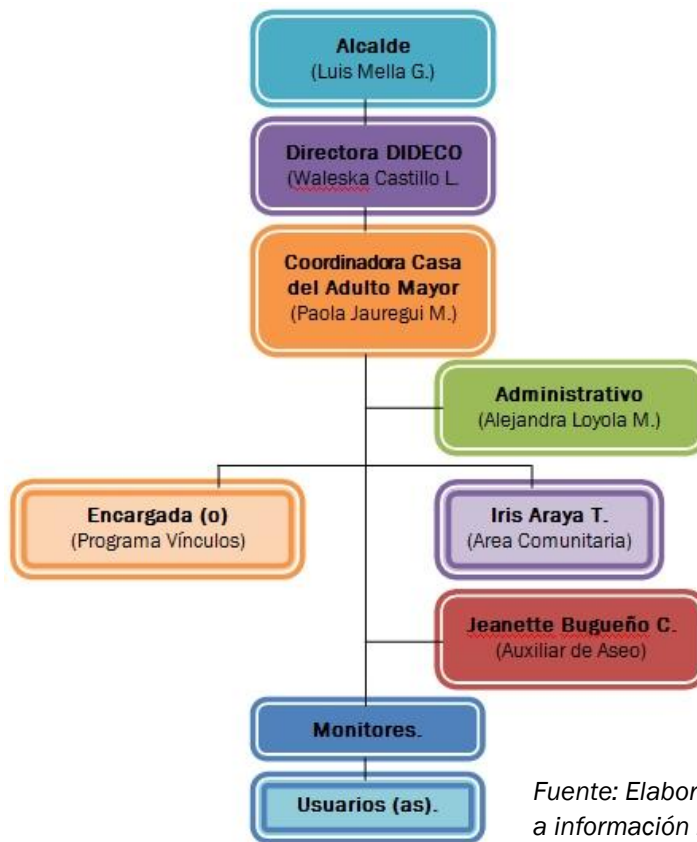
Alcalde
(Luis Mella G.)

Directora DIDECO
(Waleska Castillo L.

Coordinadora Casa del Adulto Mayor
(Paola Jauregui M.)

Administrativo
(Alejandra Loyola M.)

Encargada (o)
(Programa Vínculos)

Iris Araya T.
(Area Comunitaria)

Jeanette Bugueño C.
(Auxiliar de Aseo)

Monitores.

Usuarios (as).

Fuente: Elabor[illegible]
a información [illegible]